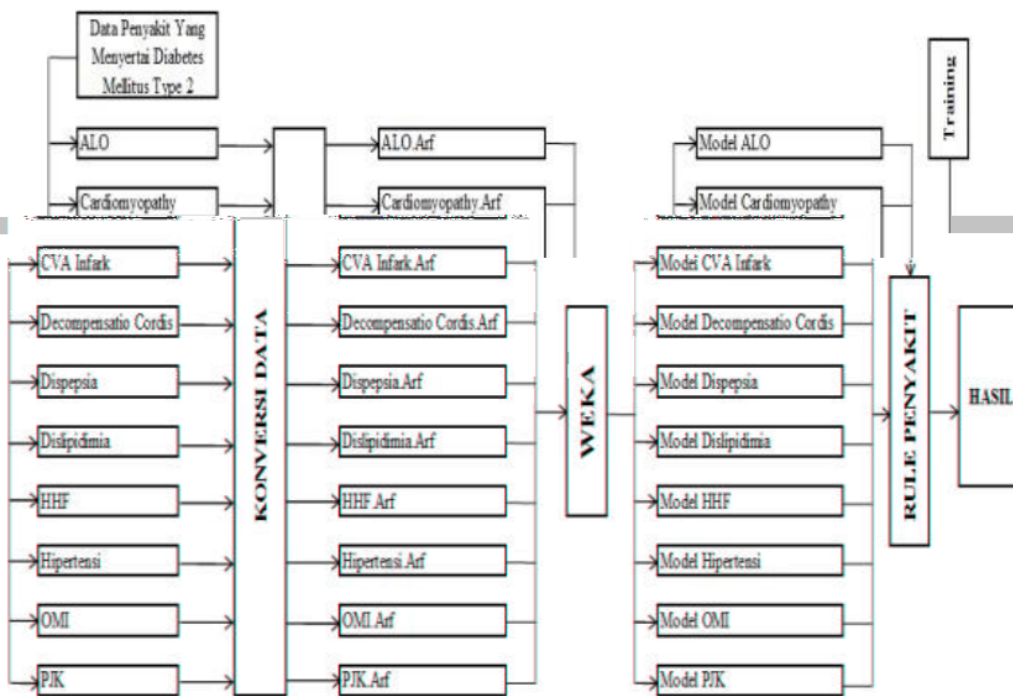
Data Penyakit Yang Menyertai Diabetes Mellitus Type 2

ALO

Cardiomyopathy

CVA Infark

Decompensatio Cordis

Dispepsia

Dislipidimia

HHF

Hipertensi

OMI

PJK

KONVERSI DATA

ALO.Arf

Cardiomyopathy.Arf

CVA Infark.Arf

Decompensatio Cordis.Arf

Dispepsia.Arf

Dislipidimia.Arf

HHF.Arf

Hipertensi.Arf

OMI.Arf

PJK.Arf

WEKA

Model ALO

Model Cardiomyopathy

Model CVA Infark

Model Decompensatio Cordis

Model Dispepsia

Model Dislipidimia

Model HHF

Model Hipertensi

Model OMI

Model PJK

Training

RULE PENYAKIT

HASIL